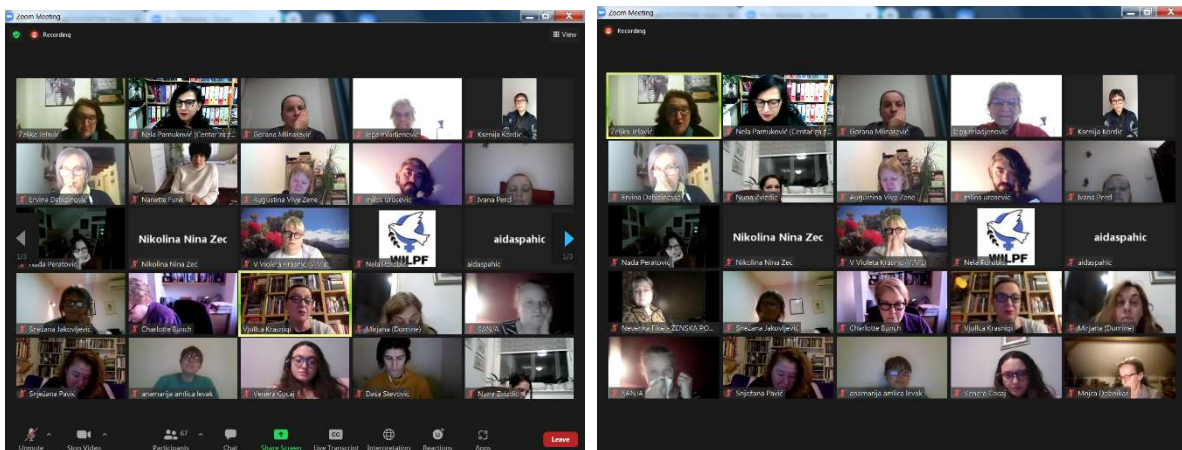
Zoom Meeting

Recording

View

Željko Jelavić
Nela Pamuković (Centar za ž
Gorana Mlinarević
Jelena Mladjenović
Ksenija Kordić
Ervina Dabižinović
Nanette Funk
Augustina Viva Zene
milos urosevic
Ivana Perić
Nada Peratović
Nikolina Nina Zec
Nikolina Nina Zec
V Violeta Krasnić
WILPF
Nela Hasdić
aidaspahic
aidaspahic
1/3
1/3
Snježana Jakovljević
Charlotte Bunch
Vjollca Krasniqi
Mirjana (Durrine)
SANJA
Snježana Pavić
anamarija amlica levak
Vesera Cocaj
Desa Stevović
Nuna Zvizdić

Unmute
Stop Video
67
Participants
Chat
Share Screen
Live Transcript
Interpretation
Reactions
Apps
Leave

Zoom Meeting

Recording

Željko Jelavić
Nela Pamuković (Centar za ž
Gorana Mlinarević
Lepa mladjenović
Ksenija Kordić
Ervina Dabižinović
Nuna Zvizdić
Augustina Viva Zene
milos urosevic
Ivana Perić
Nada Peratović
Nikolina Nina Zec
V Violeta Krasnić
WILPF
Nela Hasdić
aidaspahic
Nevenka Fikeja ŽENSKA PO...
Snježana Jakovljević
Charlotte Bunch
Vjollca Krasniqi
Mirjana (Durrine)
SANJA
Snježana Pavić
anamarija amlica levak
Vesera Cocaj
Mojca Dobnikar